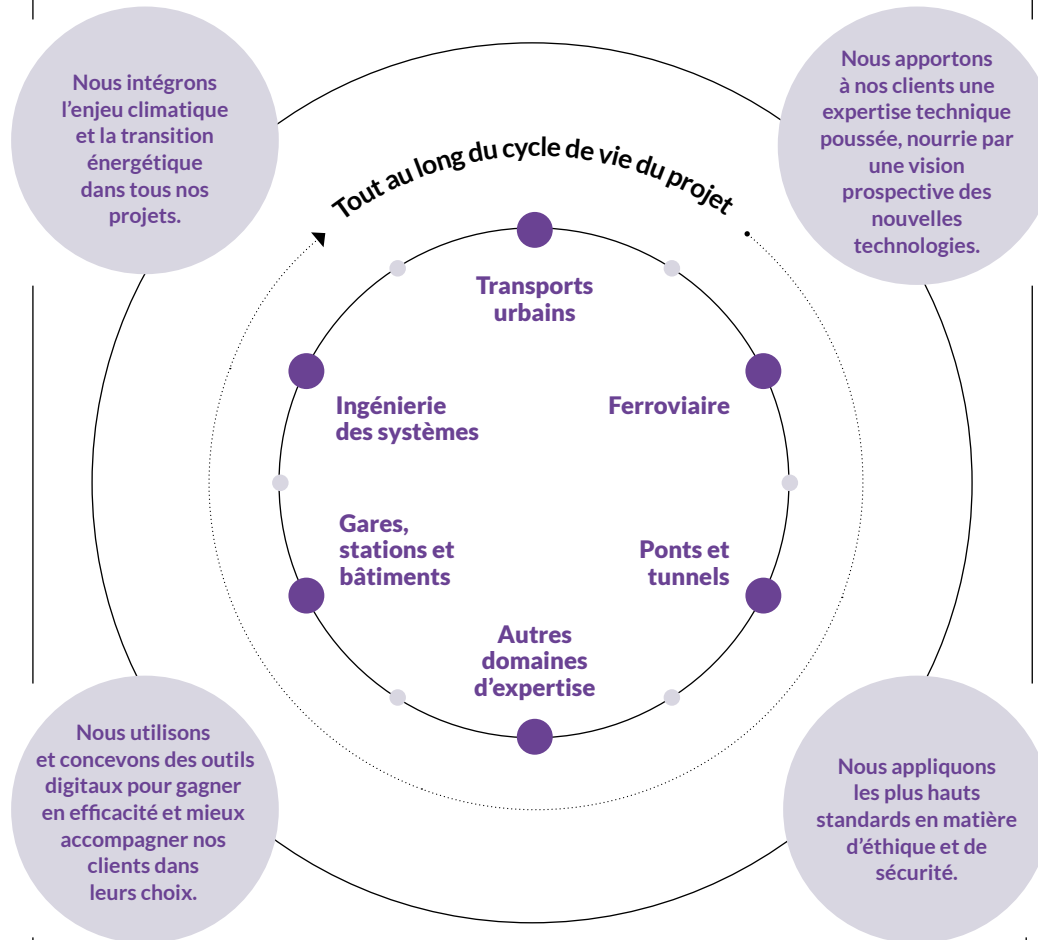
Nous intégrons l’enjeu climatique et la transition énergétique dans tous nos projets.

Nous apportons à nos clients une expertise technique poussée, nourrie par une vision prospective des nouvelles technologies.

Tout au long du cycle de vie du projet

Transports urbains

Ferroviaire

Ponts et tunnels

Autres domaines d’expertise

Gares, stations et bâtiments

Ingénierie des systèmes

Nous utilisons et concevons des outils digitaux pour gagner en efficacité et mieux accompagner nos clients dans leurs choix.

Nous appliquons les plus hauts standards en matière d’éthique et de sécurité.